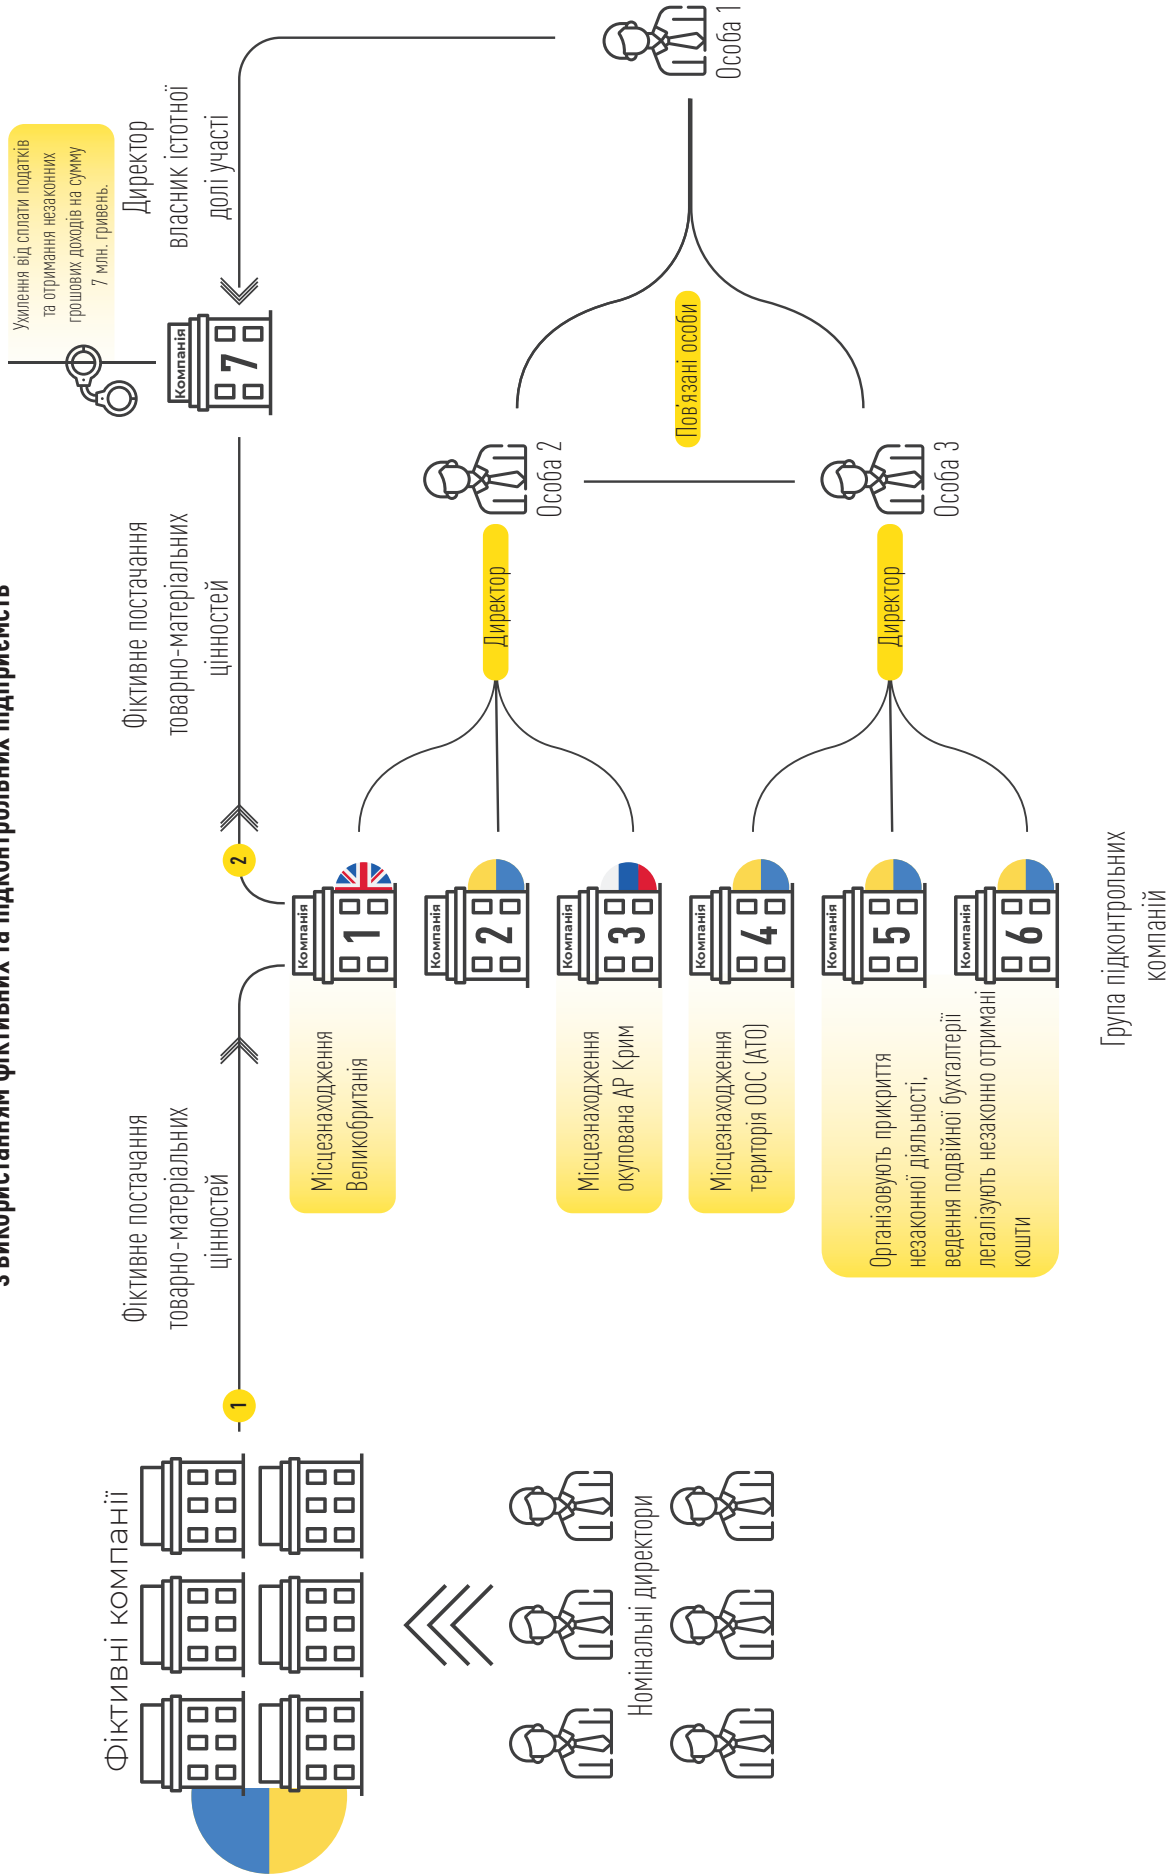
з використанням фіктивних та підконтрольних підприємств

Фіктивні компанії

Номінальні директори

1

Фіктивне постачання товарно-матеріальних цінностей

2

Фіктивне постачання товарно-матеріальних цінностей

Компанія 1
Місцезнаходження Великобританія

Компанія 2

Компанія 3
Місцезнаходження окупована АР Крим

Компанія 4
Місцезнаходження територія ООС (АТО)

Компанія 5

Компанія 6
Організовують прикриття незаконної діяльності, ведення подвійної бухгалтерії легалізують незаконно отримані кошти

Група підконтрольних компаній

Компанія 7

Ухилення від сплати податків та отримання незаконних грошових доходів на суму 7 млн. гривень.

Директор власник істотної долі участі

Особа 1

Директор

Особа 2

Пов'язані особи

Директор

Особа 3